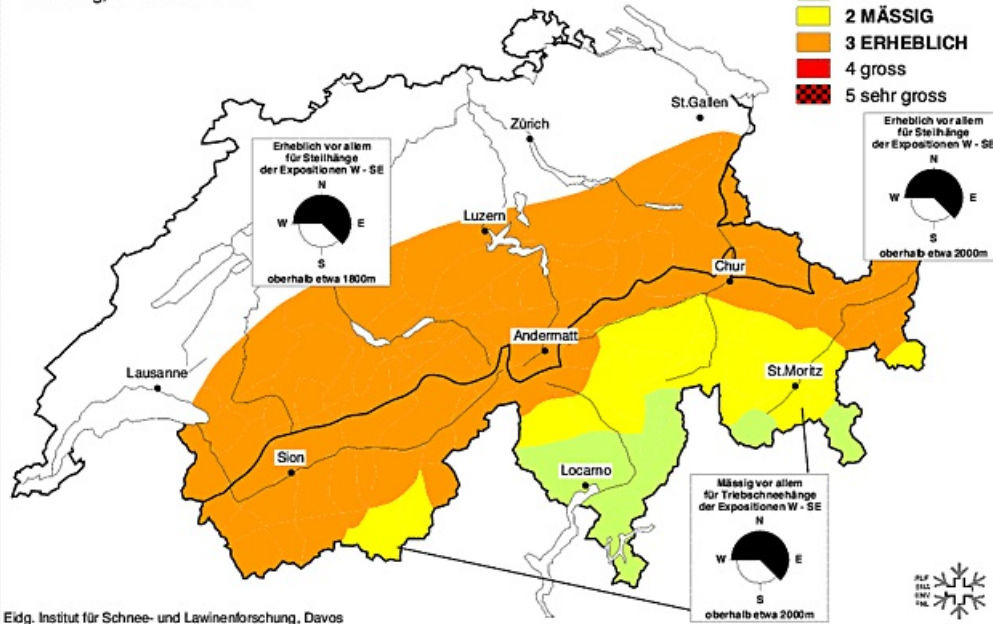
2 MÄSSIG
3 ERHEBLICH
4 gross
5 sehr gross

Erheblich vor allem für Steilhänge der Expositionen W - SE
N
W
E
S
oberhalb etwa 1800m

Erheblich vor allem für Steilhänge der Expositionen W - SE
N
W
E
S
oberhalb etwa 2000m

St.Gallen
Zürich
Luzern
Chur
Andermatt
Lausanne
St.Moritz
Sion
Locarno

Mässig vor allem für Triebschneehänge der Expositionen W - SE
N
W
E
S
oberhalb etwa 2000m

Eidg. Institut für Schnee- und Lawinenforschung, Davos

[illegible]